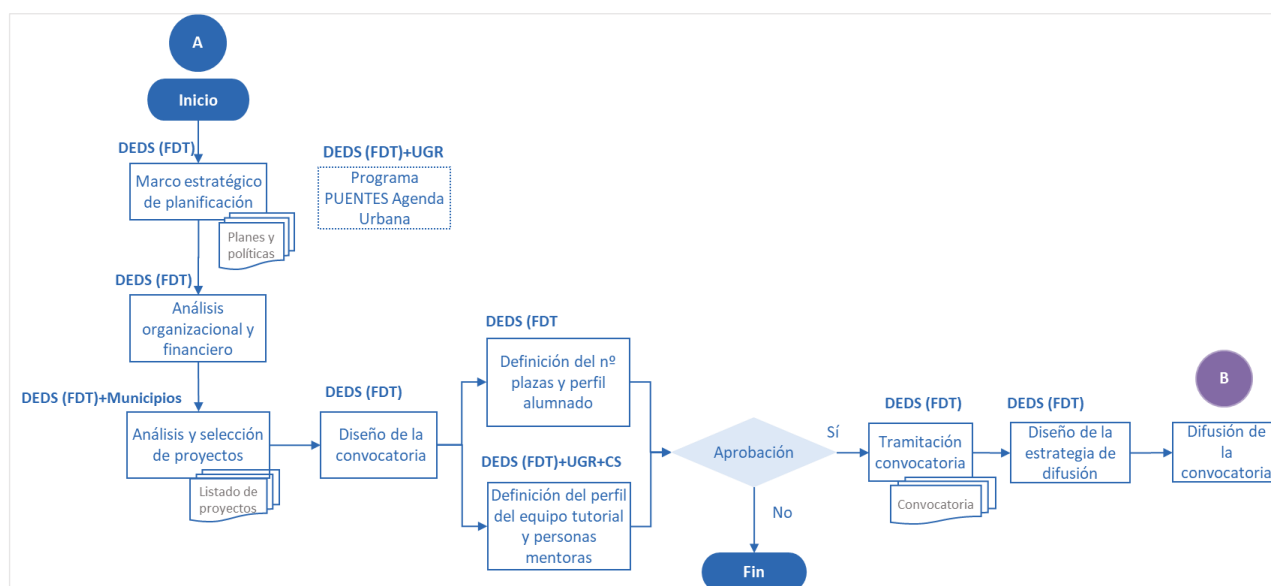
A

Inicio

DEDS (FDT)

Marco estratégico de planificación

Planes y políticas

DEDS (FDT)+UGR

Programa PUENTES Agenda Urbana

DEDS (FDT)

Análisis organizacional y financiero

DEDS (FDT)+Municipios

Análisis y selección de proyectos

Listado de proyectos

DEDS (FDT)

Diseño de la convocatoria

DEDS (FDT

Definición del nº plazas y perfil alumnado

DEDS (FDT)+UGR+CS

Definición del perfil del equipo tutorial y personas mentoras

Aprobación

Sí

No

Fin

DEDS (FDT)

Tramitación convocatoria

Convocatoria

DEDS (FDT)

Diseño de la estrategia de difusión

B

Difusión de la convocatoria